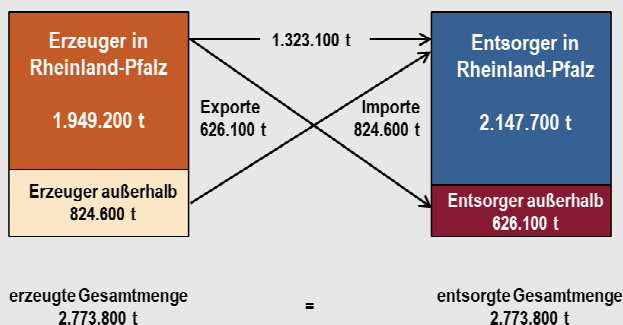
Erzeuger in Rheinland-Pfalz

1.949.200 t

Erzeuger außerhalb
824.600 t

1.323.100 t

Exporte
626.100 t

Importe
824.600 t

Entsorger in Rheinland-Pfalz

2.147.700 t

Entsorger außerhalb
626.100 t

erzeugte Gesamtmenge
2.773.800 t

=

entsorgte Gesamtmenge
2.773.800 t